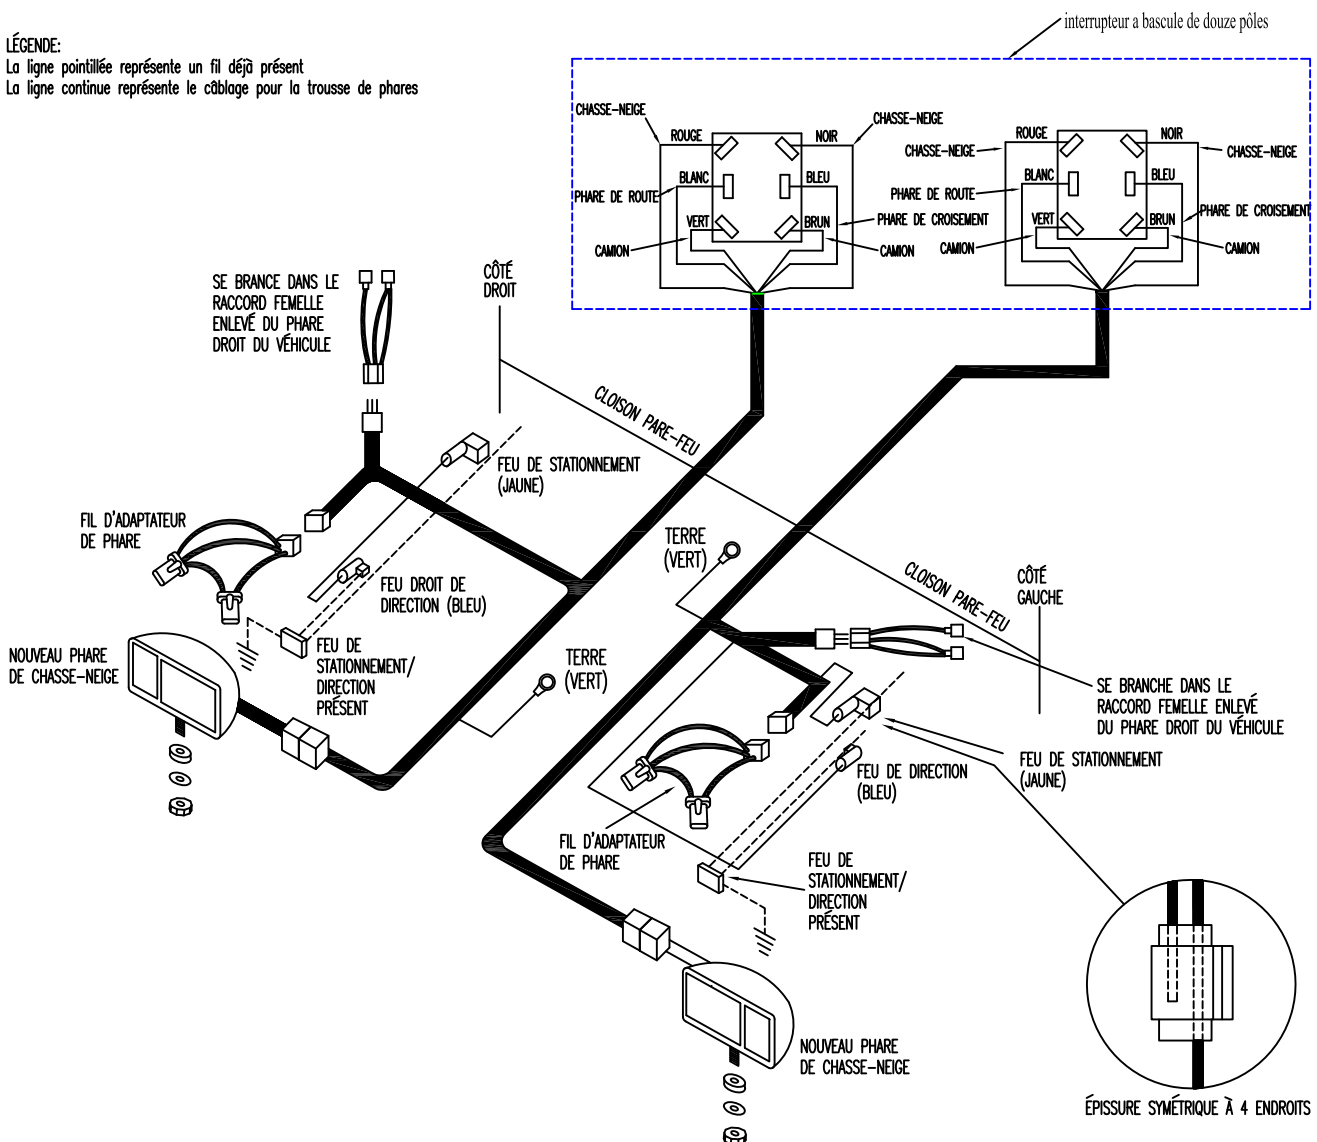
LÉGENDE:
La ligne pointillée représente un fil déjà présent
La ligne continue représente le câblage pour la trousse de phares

interrupteur a bascule de douze pôles

CHASSE-NEIGE
ROUGE
NOIR
CHASSE-NEIGE
BLANC
BLEU
PHARE DE ROUTE
VERT
BRUN
PHARE DE CROISEMENT
CAMION
CAMION

ROUGE
NOIR
CHASSE-NEIGE
CHASSE-NEIGE
BLANC
BLEU
PHARE DE ROUTE
VERT
BRUN
PHARE DE CROISEMENT
CAMION
CAMION

SE BRANCE DANS LE RACCORD FEMELLE ENLEVÉ DU PHARE DROIT DU VÉHICULE

CÔTÉ DROIT

CLOISON PARE-FEU

FEU DE STATIONNEMENT (JAUNE)

FIL D'ADAPTATEUR DE PHARE

FEU DROIT DE DIRECTION (BLEU)

TERRE (VERT)

FEU DE STATIONNEMENT/ DIRECTION PRÉSENT

NOUVEAU PHARE DE CHASSE-NEIGE

TERRE (VERT)

CLOISON PARE-FEU

CÔTÉ GAUCHE

SE BRANCHE DANS LE RACCORD FEMELLE ENLEVÉ DU PHARE DROIT DU VÉHICULE

FEU DE STATIONNEMENT (JAUNE)

FEU DE DIRECTION (BLEU)

FIL D'ADAPTATEUR DE PHARE

FEU DE STATIONNEMENT/ DIRECTION PRÉSENT

NOUVEAU PHARE DE CHASSE-NEIGE

ÉPISSURE SYMÉTRIQUE À 4 ENDROITS